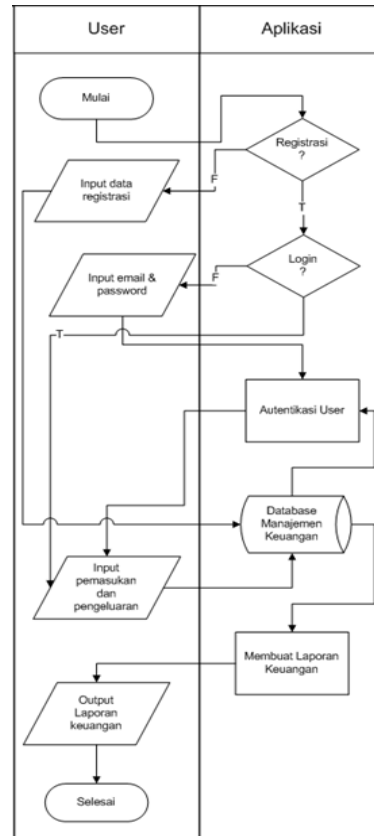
User

Aplikasi

Mulai

Registrasi ?

F

Input data registrasi

T

Login ?

F

Input email & password

T

Autentikasi User

Database Manajemen Keuangan

Input pemasukan dan pengeluaran

Membuat Laporan Keuangan

Output Laporan keuangan

Selesai